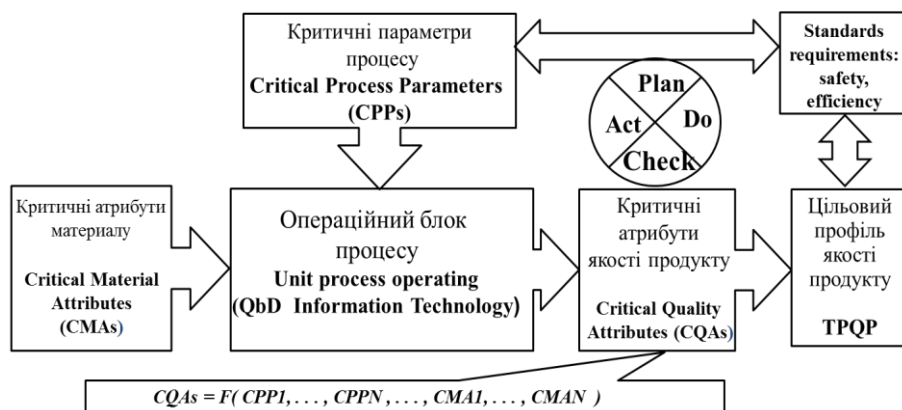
Критичні параметри процесу
**Critical Process Parameters (CPPs)**

**Standards requirements: safety, efficiency**

Plan
Do
Check
Act

Критичні атрибути матеріалу
**Critical Material Attributes (CMAs)**

Операційний блок процесу
**Unit process operating (QbD Information Technology)**

Критичні атрибути якості продукту
**Critical Quality Attributes (CQAs)**

Цільовий профіль якості продукту
**TPQP**

$CQAs = F(CPP1, \ldots, CPPN, \ldots, CMA1, \ldots, CMAN)$